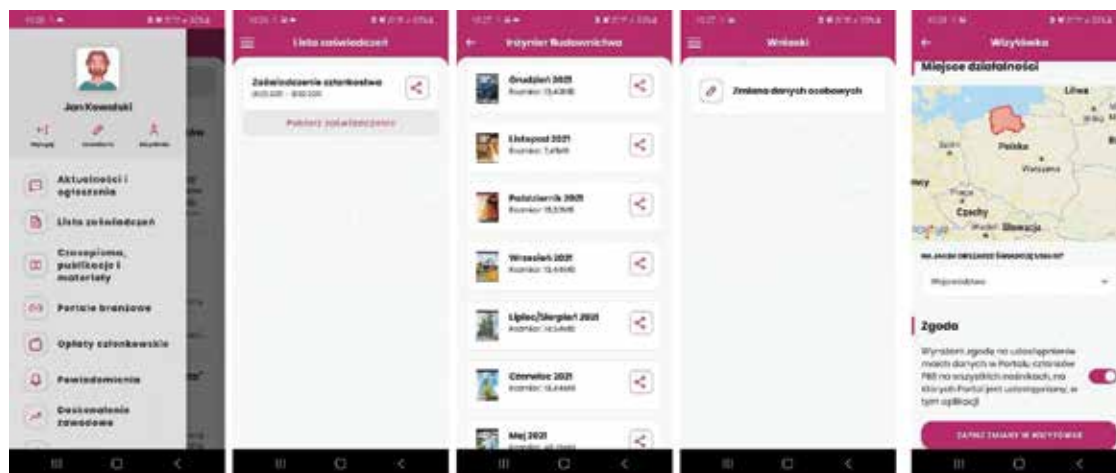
Jan Kowalski

Aktualności i ogłoszenia

Lista zaświadczeń

Czasopisma, publikacje i materiały

Portale branżowe

Opłaty członkowskie

Powiadomienia

Doskonalenie zawodowe

Lista zaświadczeń

Zaświadczenie członkostwa

Pobierz zaświadczenie

Inżynier Budownictwa

Grudzień 2021

Listopad 2021

Październik 2021

Wrzesień 2021

Lipiec/Sierpień 2021

Czerwiec 2021

Maj 2021

Wnioski

Zmiana danych osobowych

Wizytówka

Miejsce działalności

Litwa

Polska

Warszawa

Czechy

Słowacja

Województwo

Zgoda

Wyrażam zgodę na udostępnienie moich danych w Portalu członków PIIB na wszystkich nośnikach, na których Portal jest udostępniany, w tym aplikacji

ZAPISZ ZMIANY W WIZYTÓWCE